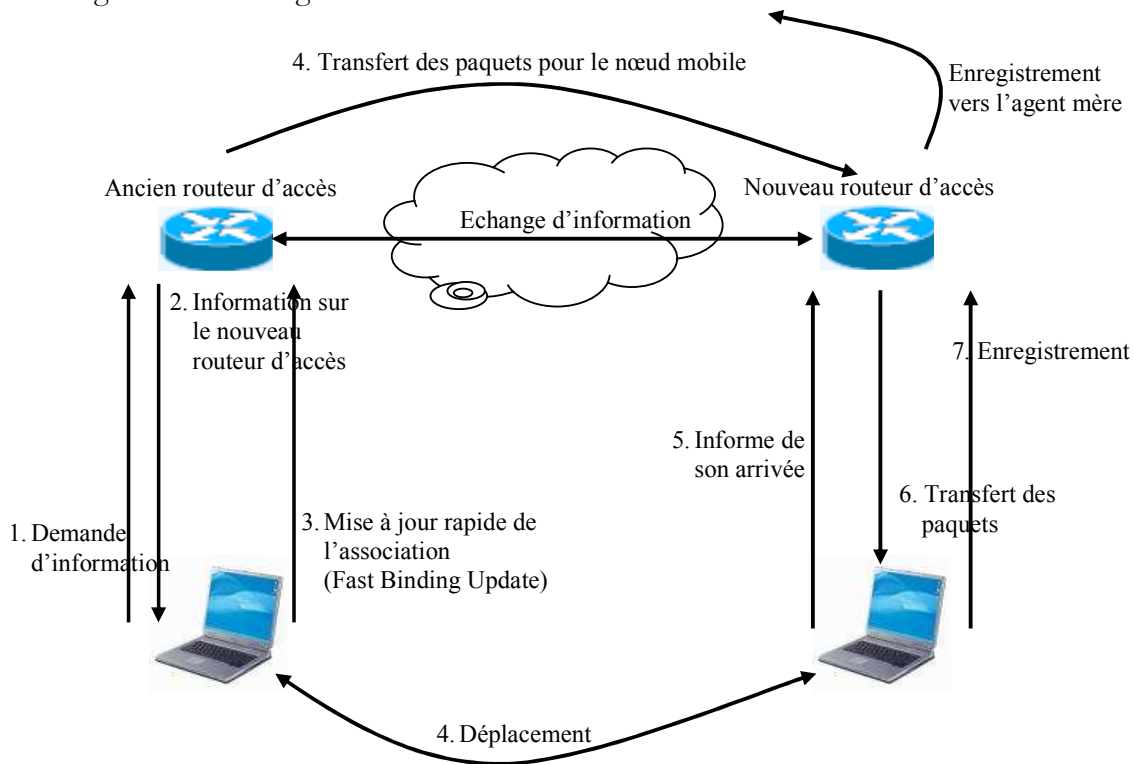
4. Transfert des paquets pour le nœud mobile

Enregistrement vers l'agent mère

Ancien routeur d'accès

Echange d'information

Nouveau routeur d'accès

2. Information sur le nouveau routeur d'accès

7. Enregistrement

5. Informe de son arrivée

6. Transfert des paquets

1. Demande d'information

3. Mise à jour rapide de l'association (Fast Binding Update)

4. Déplacement